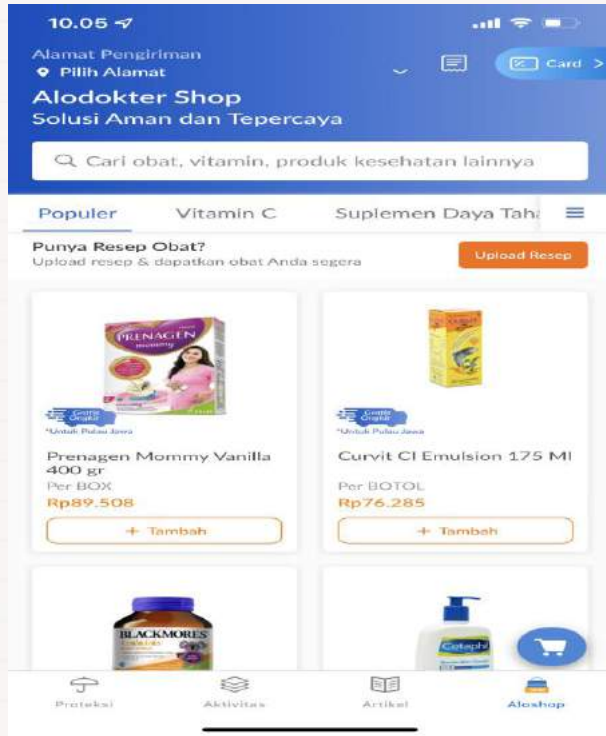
10.05

Alamat Pengiriman
Pilih Alamat

Card >

Alodokter Shop
Solusi Aman dan Tepercaya

Cari obat, vitamin, produk kesehatan lainnya

Populer | Vitamin C | Suplemen Daya Taha

Punya Resep Obat?
Upload resep & dapatkan obat Anda segera

Upload Resep

PRENAGEN mommy

Gratis Ongkir
*Untuk Pulau Jawa

Prenagen Mommy Vanilla 400 gr
Per BOX
Rp89.508

+ Tambah

Gratis Ongkir
*Untuk Pulau Jawa

Curvit Cl Emulsion 175 Ml
Per BOTOL
Rp76.285

+ Tambah

BLACKMORES

Cetaphil

Proteksi | Aktivitas | Artikel | Aloshop